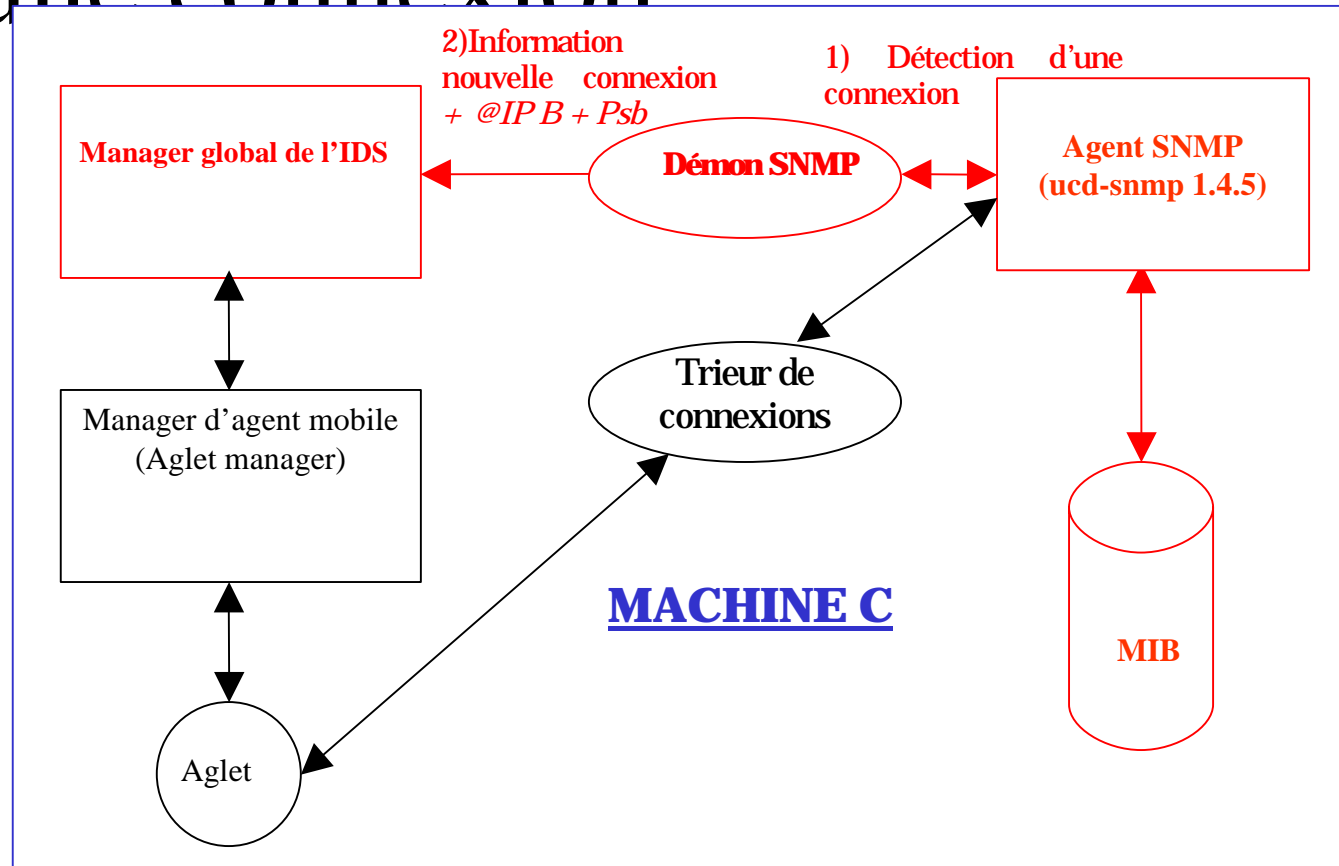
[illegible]

2)Information nouvelle connexion + @IP B + Psb

1) Détection d'une connexion

Manager global de l'IDS

Démon SNMP

Agent SNMP (ucd-snmp 1.4.5)

Trieur de connexions

Manager d'agent mobile (Aglet manager)

MACHINE C

MIB

Aglet